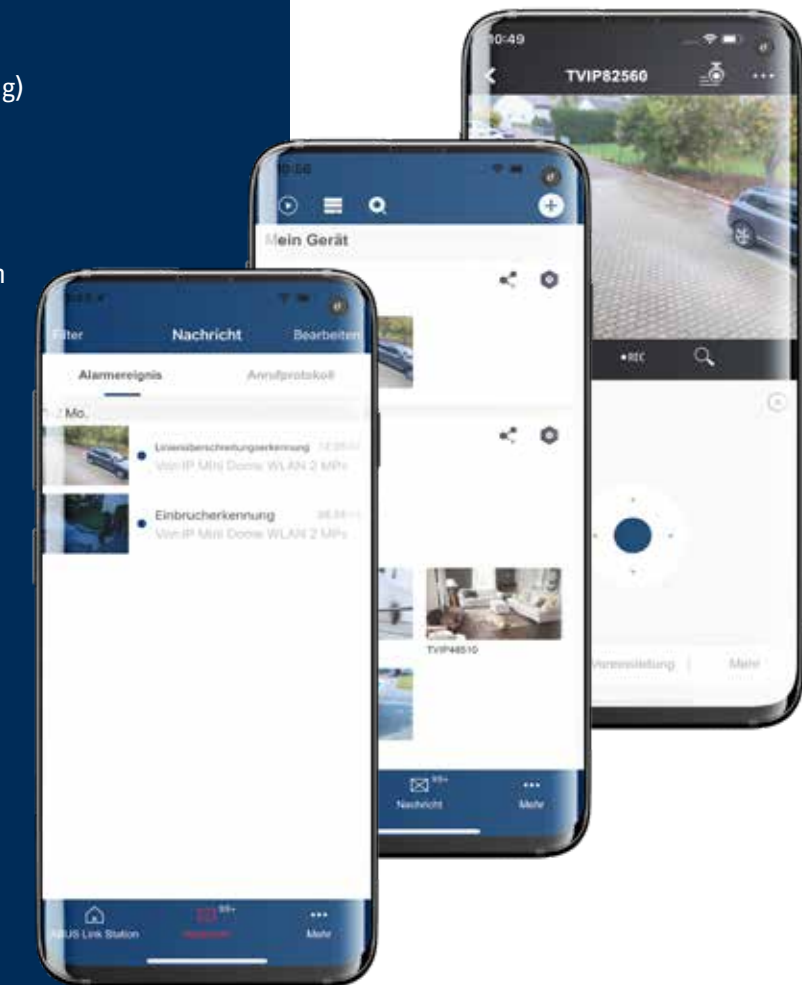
g)

n

0:49

TVIP82560

•REC

Voreinstellung | Mehr

0:56

Mein Gerät

TVIP48510

Nachricht

Mehr

Filter Nachricht Bearbeiten

Alarmereignis Anrufprotokoll

2 Mo.

Linienüberschreitungserkennung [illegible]
Vor.IP Mini Dome WLAN 2 MPx

Einbrucherkennung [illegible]
Vor.IP Mini Dome WLAN 2 MPx

99+

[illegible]US Link Station

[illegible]

Mehr